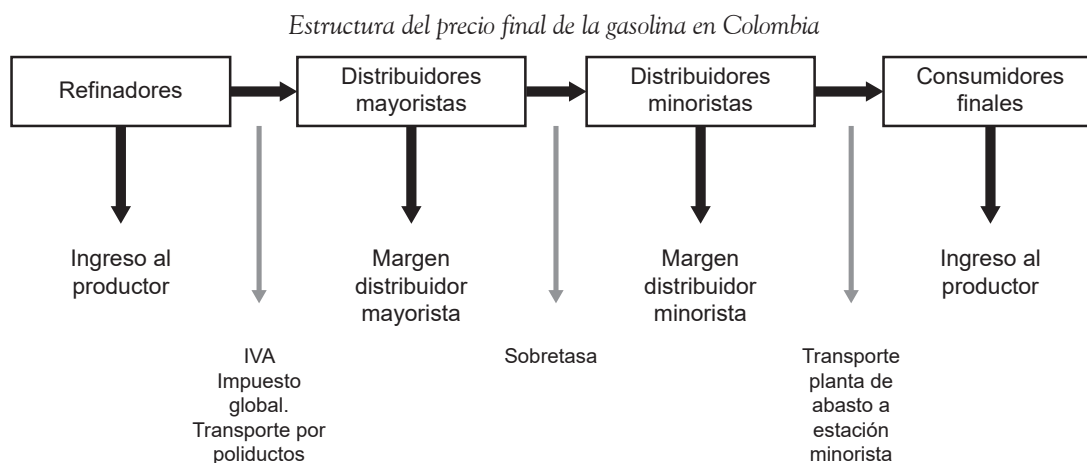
Estructura del precio final de la gasolina en Colombia

Refinadores

Distribuidores mayoristas

Distribuidores minoristas

Consumidores finales

Ingreso al productor

Margen distribuidor mayorista

Margen distribuidor minorista

Ingreso al productor

IVA Impuesto global. Transporte por poliductos

Sobretasa

Transporte planta de abasto a estación minorista